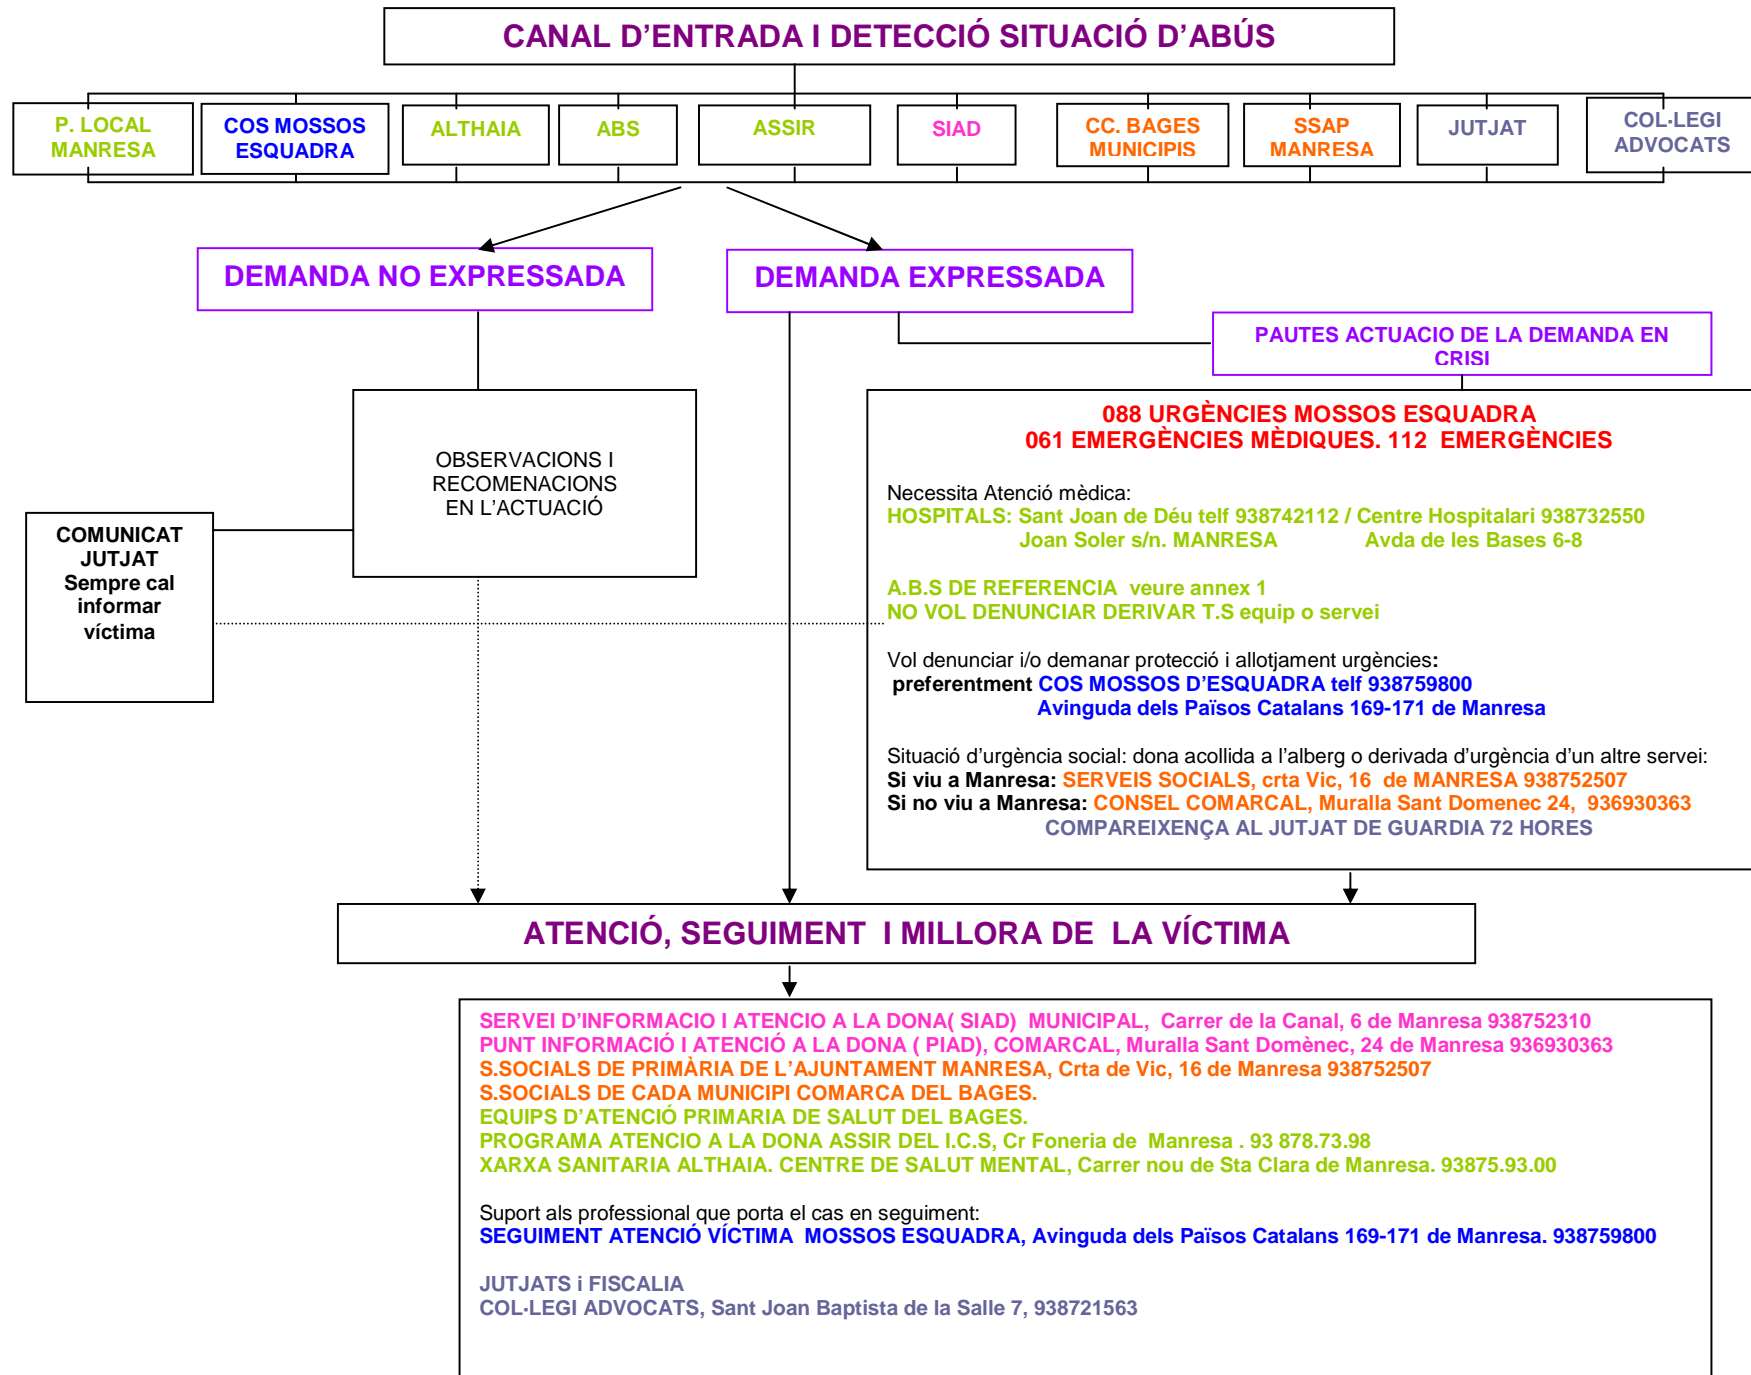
CANAL D'ENTRADA I DETECCIÓ SITUACIÓ D'ABÚS

P. LOCAL MANRESA

COS MOSSOS ESQUADRA

ALTHAIA

ABS

ASSIR

SIAD

CC. BAGES MUNICIPIS

SSAP MANRESA

JUTJAT

COL·LEGI ADVOCATS

DEMANDA NO EXPRESSADA

DEMANDA EXPRESSADA

PAUTES ACTUACIO DE LA DEMANDA EN CRISI

OBSERVACIONS I RECOMENACIONS EN L'ACTUACIÓ

COMUNICAT JUTJAT Sempre cal informar víctima

088 URGÈNCIES MOSSOS ESQUADRA
061 EMERGÈNCIES MÈDIQUES. 112 EMERGÈNCIES

Necessita Atenció mèdica:
HOSPITALS: Sant Joan de Déu telf 938742112 / Centre Hospitalari 938732550
Joan Soler s/n. MANRESA Avda de les Bases 6-8

A.B.S DE REFERENCIA veure annex 1
NO VOL DENUNCIAR DERIVAR T.S equip o servei

Vol denunciar i/o demanar protecció i allotjament urgències:
preferentment COS MOSSOS D'ESQUADRA telf 938759800
Avinguda dels Països Catalans 169-171 de Manresa

Situació d'urgència social: dona acollida a l'alberg o derivada d'urgència d'un altre servei:
Si viu a Manresa: SERVEIS SOCIALS, crta Vic, 16 de MANRESA 938752507
Si no viu a Manresa: CONSEL COMARCAL, Muralla Sant Domenec 24, 936930363
COMPAREIXENÇA AL JUTJAT DE GUARDIA 72 HORES

ATENCIÓ, SEGUIMENT I MILLORA DE LA VÍCTIMA

SERVEI D'INFORMACIO I ATENCIO A LA DONA( SIAD) MUNICIPAL, Carrer de la Canal, 6 de Manresa 938752310
PUNT INFORMACIÓ I ATENCIÓ A LA DONA ( PIAD), COMARCAL, Muralla Sant Domènec, 24 de Manresa 936930363
S.SOCIALS DE PRIMÀRIA DE L'AJUNTAMENT MANRESA, Crta de Vic, 16 de Manresa 938752507
S.SOCIALS DE CADA MUNICIPI COMARCA DEL BAGES.
EQUIPS D'ATENCIÓ PRIMARIA DE SALUT DEL BAGES.
PROGRAMA ATENCIO A LA DONA ASSIR DEL I.C.S, Cr Foneria de Manresa . 93 878.73.98
XARXA SANITARIA ALTHAIA. CENTRE DE SALUT MENTAL, Carrer nou de Sta Clara de Manresa. 93875.93.00

Suport als professional que porta el cas en seguiment:
SEGUIMENT ATENCIÓ VÍCTIMA MOSSOS ESQUADRA, Avinguda dels Països Catalans 169-171 de Manresa. 938759800

JUTJATS i FISCALIA
COL·LEGI ADVOCATS, Sant Joan Baptista de la Salle 7, 938721563